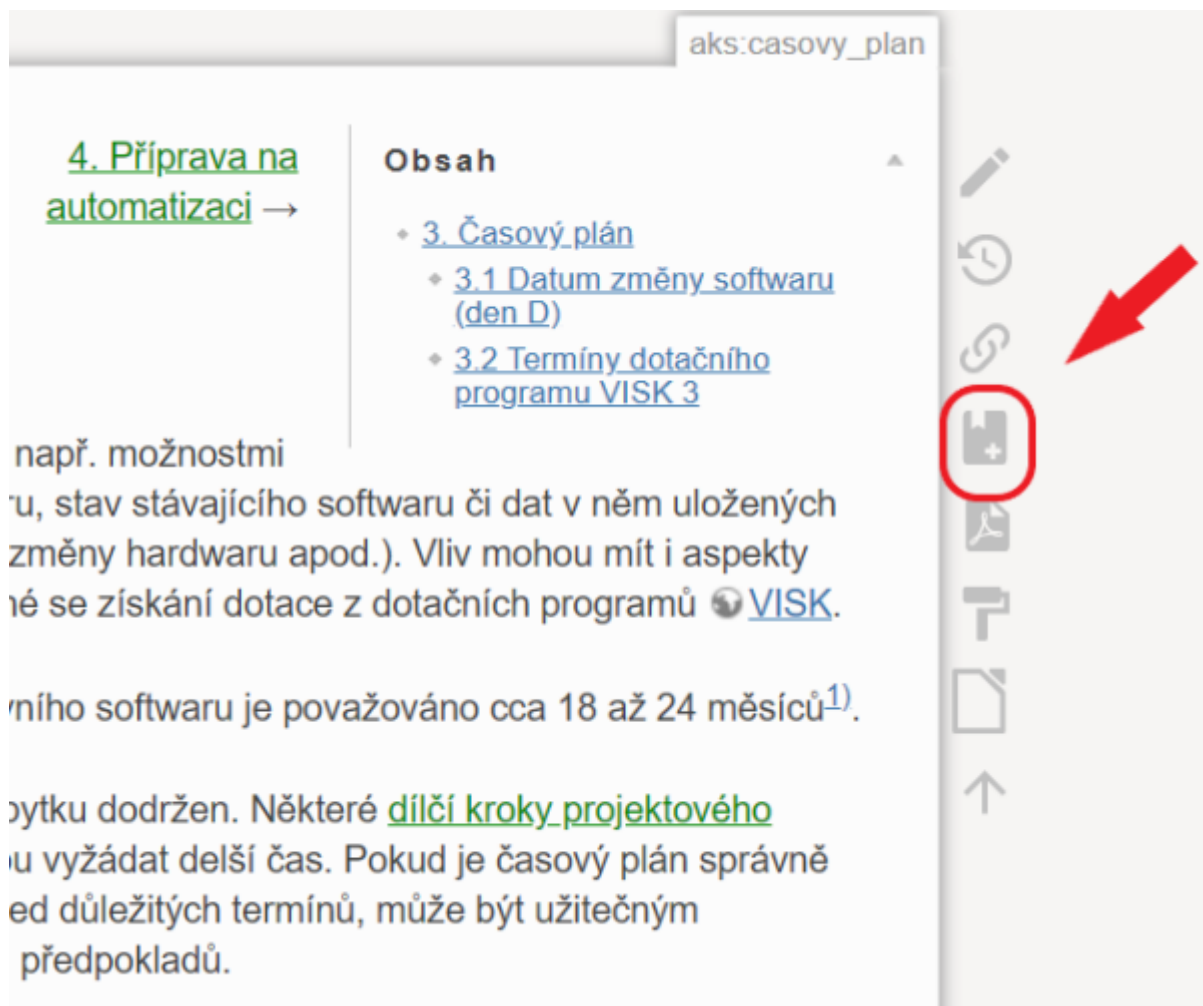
aks:casovy_plan

4. Příprava na automatizaci →

Obsah

3. Časový plán
3.1 Datum změny softwaru (den D)
3.2 Termíny dotačního programu VISK 3

např. možnostmi
ru, stav stávajícího softwaru či dat v něm uložených
změny hardwaru apod.). Vliv mohou mít i aspekty
né se získání dotace z dotačních programů VISK.

vního softwaru je považováno cca 18 až 24 měsíců$^{1)}$.

oytku dodržen. Některé dílčí kroky projektového
u vyžádat delší čas. Pokud je časový plán správně
ed důležitých termínů, může být užitečným
předpokladů.